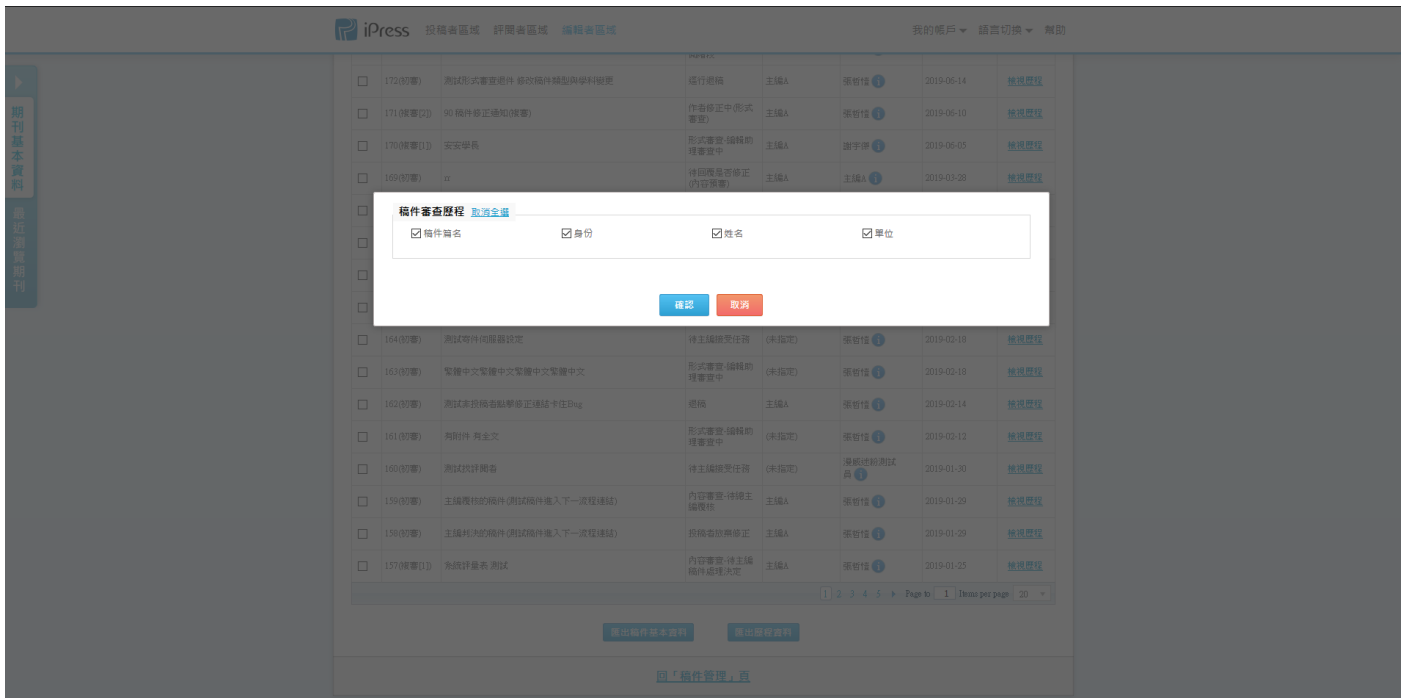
iPress 投稿者區域 評閱者區域 編輯者區域 我的帳戶 ▾ 語言切換 ▾ 幫助

期刊基本資料

最近瀏覽期刊

| | 172(初審) | 測試形式審查退件 修改稿件類型與學科領域 | 退行退稿 | 主編A | 張哲愷 | 2019-06-14 | 檢視歷程 |
|---|---|---|---|---|---|---|---|
| | 171(複審(2)) | 95 稿件修正通知(複審) | 作者修正中(形式審查) | 主編A | 張哲愷 | 2019-06-10 | 檢視歷程 |
| | 170(複審(1)) | 安安學長 | 形式審查-編輯助理審查中 | 主編A | 謝宇萍 | 2019-06-05 | 檢視歷程 |
| | 169(初審) | zz | 待回覆是否修正(內容審查) | 主編A | 主編A | 2019-03-28 | 檢視歷程 |
| | | | | | | | |
| | | | | | | | |
| | | | | | | | |
| | | | | | | | |
| | 164(初審) | 測試寄件伺服器設定 | 待主編接受任務 | (未指定) | 張哲愷 | 2019-02-18 | 檢視歷程 |
| | 163(初審) | 繁體中文繁體中文繁體中文繁體中文 | 形式審查-編輯助理審查中 | (未指定) | 張哲愷 | 2019-02-18 | 檢視歷程 |
| | 162(初審) | 測試本投稿者顯示修正連結卡住Bug | 退稿 | 主編A | 張哲愷 | 2019-02-14 | 檢視歷程 |
| | 161(初審) | 有附件 有全文 | 形式審查-編輯助理審查中 | (未指定) | 張哲愷 | 2019-02-12 | 檢視歷程 |
| | 160(初審) | 測試改評閱者 | 待主編接受任務 | (未指定) | 還很好新測試者 | 2019-01-30 | 檢視歷程 |
| | 159(初審) | 主編覆核的稿件(測試稿件進入下一流程連結) | 內容審查-待總主編覆核 | 主編A | 張哲愷 | 2019-01-29 | 檢視歷程 |
| | 158(初審) | 主編判決的稿件(測試稿件進入下一流程連結) | 投稿者放棄修正 | 主編A | 張哲愷 | 2019-01-29 | 檢視歷程 |
| | 157(複審(1)) | 為既評量表 測試 | 內容審查-待主編稿件處理決定 | 主編A | 張哲愷 | 2019-01-25 | 檢視歷程 |

1 2 3 4 5 ▸ Page to 1 Items per page 20

匯出稿件基本資料 匯出歷程資料

回「稿件管理」頁

稿件審查歷程 取消全選

☑稿件篇名 ☑身份 ☑姓名 ☑單位

確認 取消